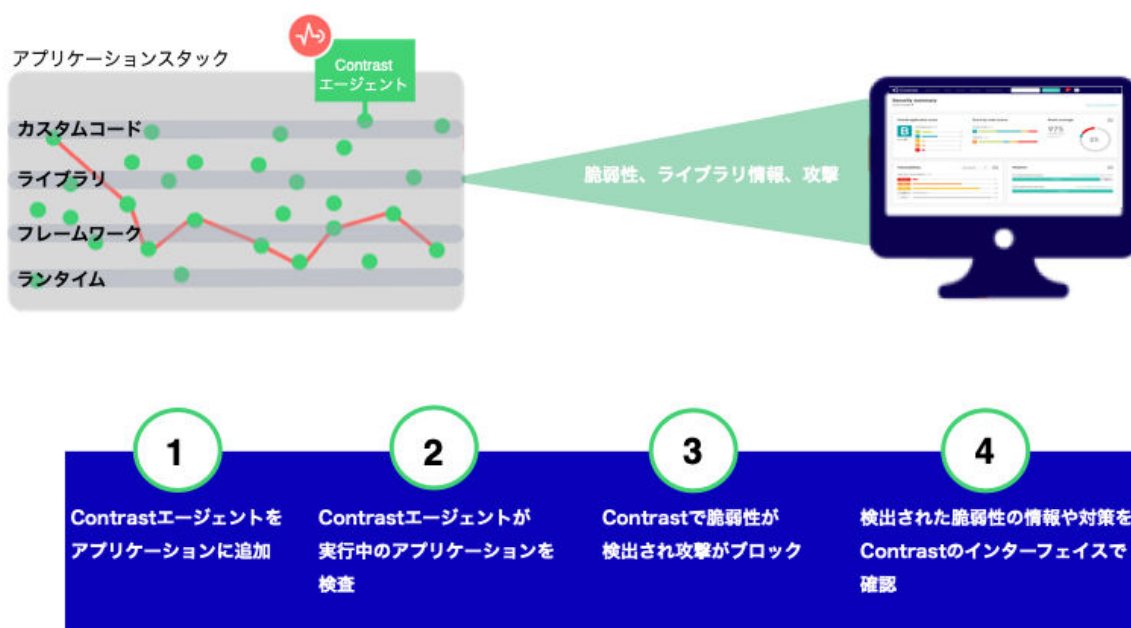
アプリケーションスタック

Contrast エージェント

カスタムコード

ライブラリ

フレームワーク

ランタイム

脆弱性、ライブラリ情報、攻撃

1

Contrastエージェントをアプリケーションに追加

2

Contrastエージェントが実行中のアプリケーションを検査

3

Contrastで脆弱性が検出され攻撃がブロック

4

検出された脆弱性の情報や対策をContrastのインターフェイスで確認